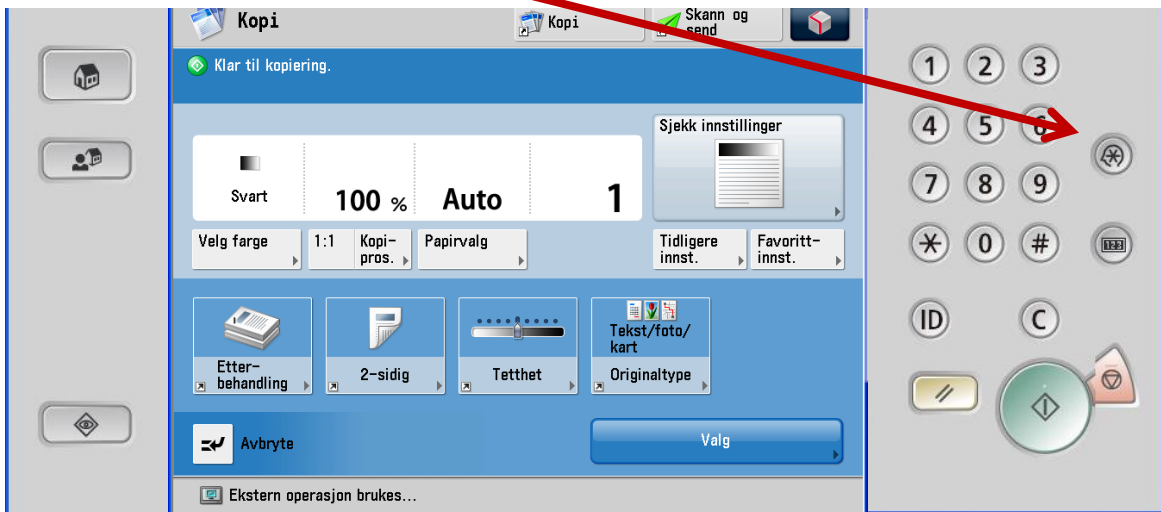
Kopi

Kopi

Skann og send

Klar til kopiering.

Svart

100 %

Auto

1

Sjekk innstillinger

Velg farge

1:1

Kopipros.

Papirvalg

Tidligere innst.

Favorittinnst.

Etterbehandling

2-sidig

Tetthet

Tekst/foto/kart

Originaltype

Avbryte

Valg

Ekstern operasjon brukes...

1 2 3
4 5 6
7 8 9
0 #

ID

C